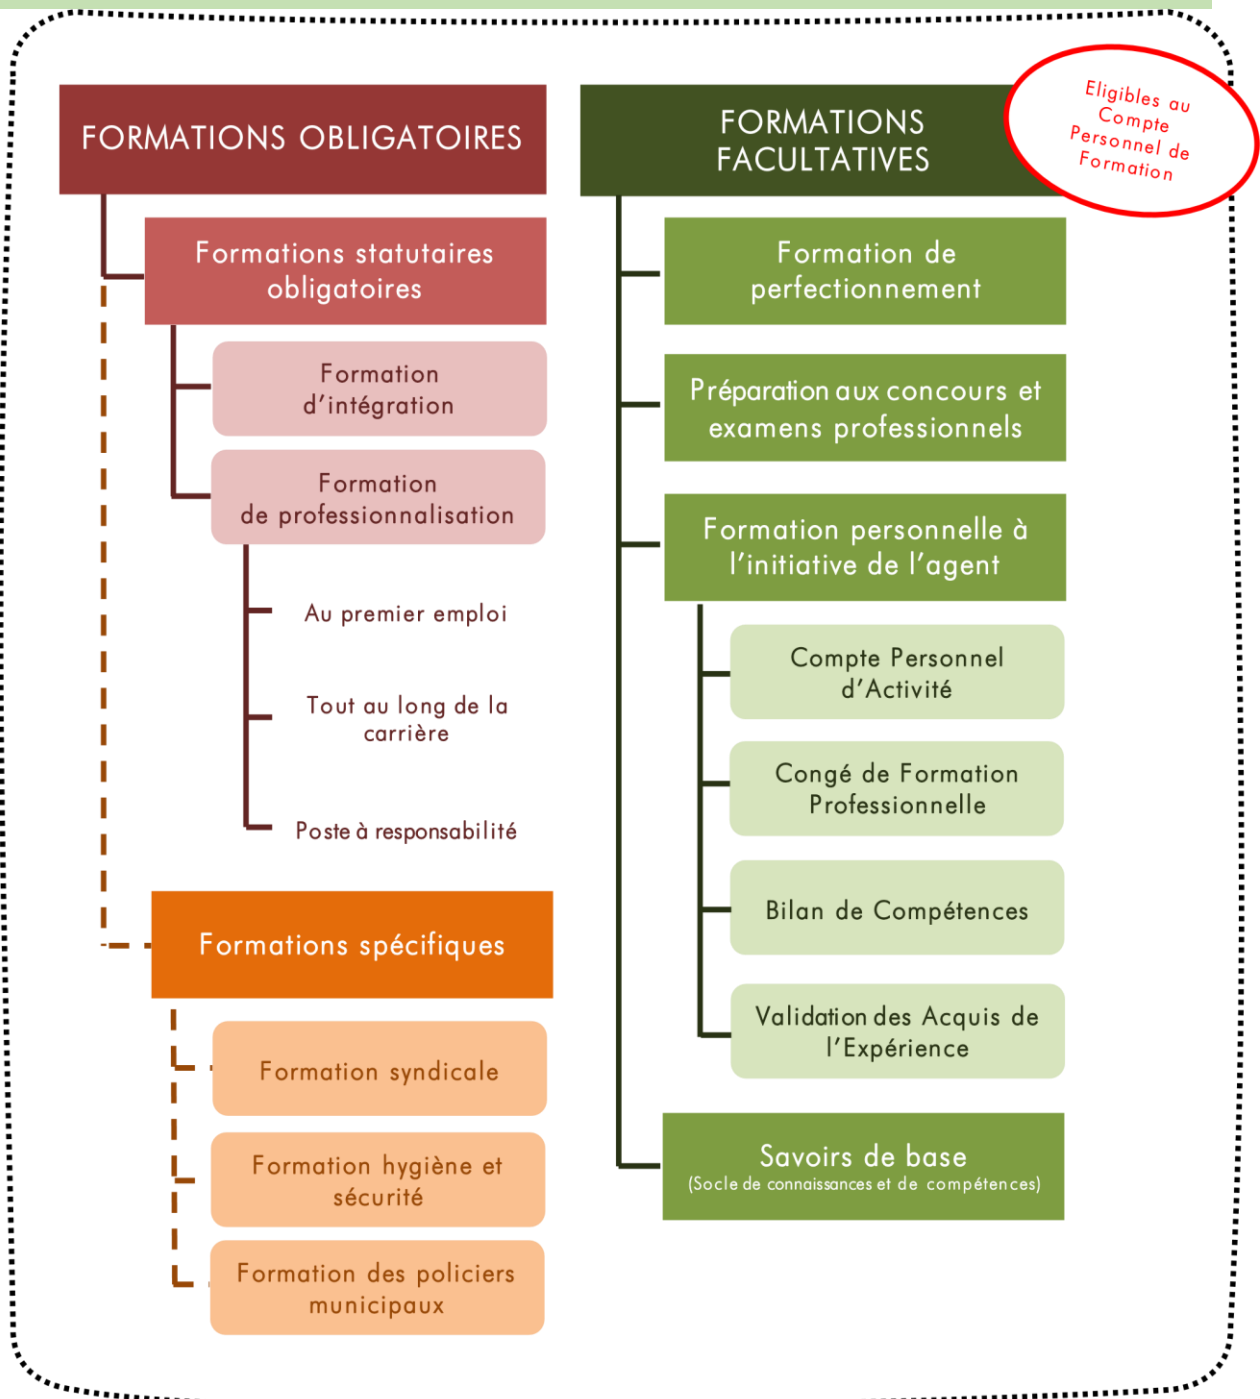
FORMATIONS OBLIGATOIRES

Formations statutaires obligatoires

Formation d'intégration

Formation de professionnalisation

Au premier emploi

Tout au long de la carrière

Poste à responsabilité

Formations spécifiques

Formation syndicale

Formation hygiène et sécurité

Formation des policiers municipaux

FORMATIONS FACULTATIVES

Eligibles au Compte Personnel de Formation

Formation de perfectionnement

Préparation aux concours et examens professionnels

Formation personnelle à l'initiative de l'agent

Compte Personnel d'Activité

Congé de Formation Professionnelle

Bilan de Compétences

Validation des Acquis de l'Expérience

Savoirs de base
(Socle de connaissances et de compétences)